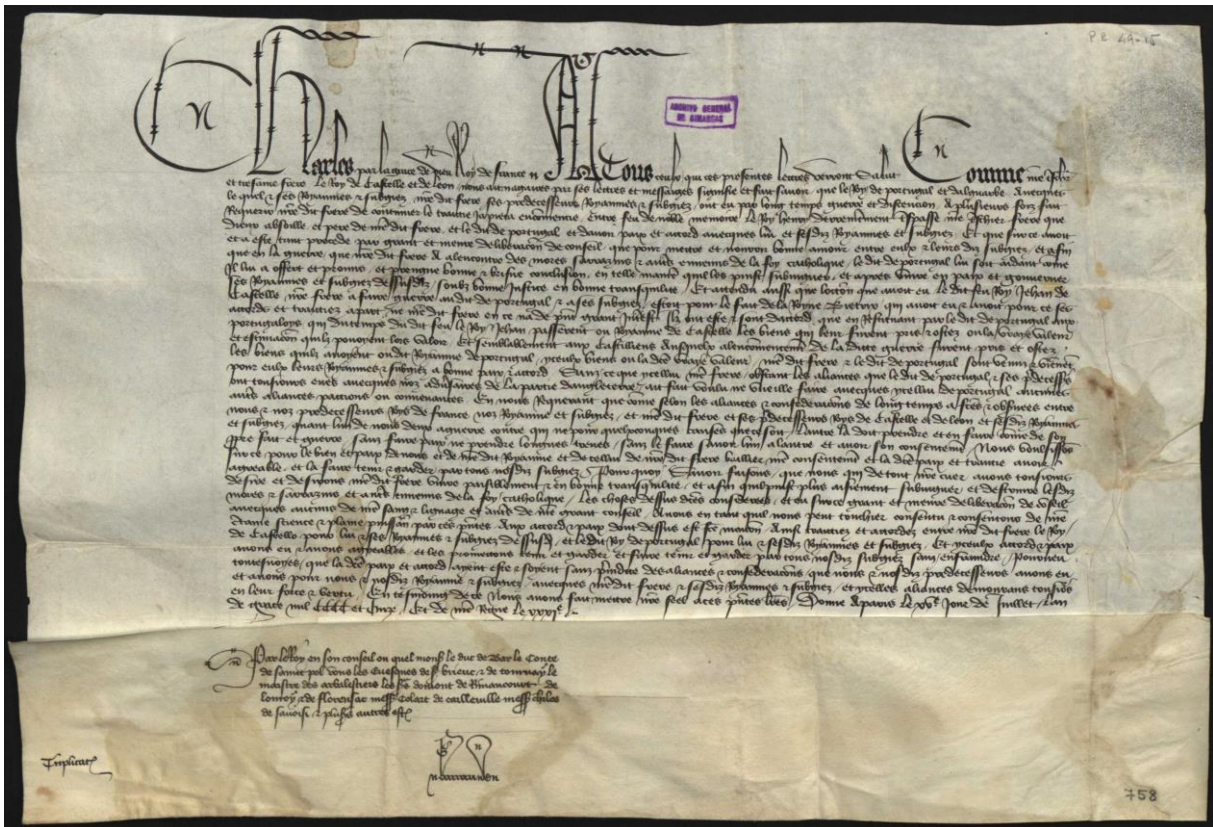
P.R. 49-15

ARCHIVO GENERAL DE SIMANCAS

Charles par la grace de dieu Roy de France. A tous ceulx qui ces presentes lettres verront salut. Comme nostre tres chier et tresame frere le Roy de Castelle et de Leon nous ait nagaires par ses lettres et messagiers signiffie et fait savoir que le Roy de Portugal et de l'Algarbe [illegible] le quel et ses royaumes et subgiez nostre dit frere ses predecesseurs royaumes et subgiez ont eu par long temps guerre et dissension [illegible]

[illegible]

Par le Roy en son conseil ou quel mons. le duc de Bar le conte de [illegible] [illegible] de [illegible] et de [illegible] le maistre des arbalestiers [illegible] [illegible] de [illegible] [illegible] et plusieurs autres estoient

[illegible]

Triplicata

758